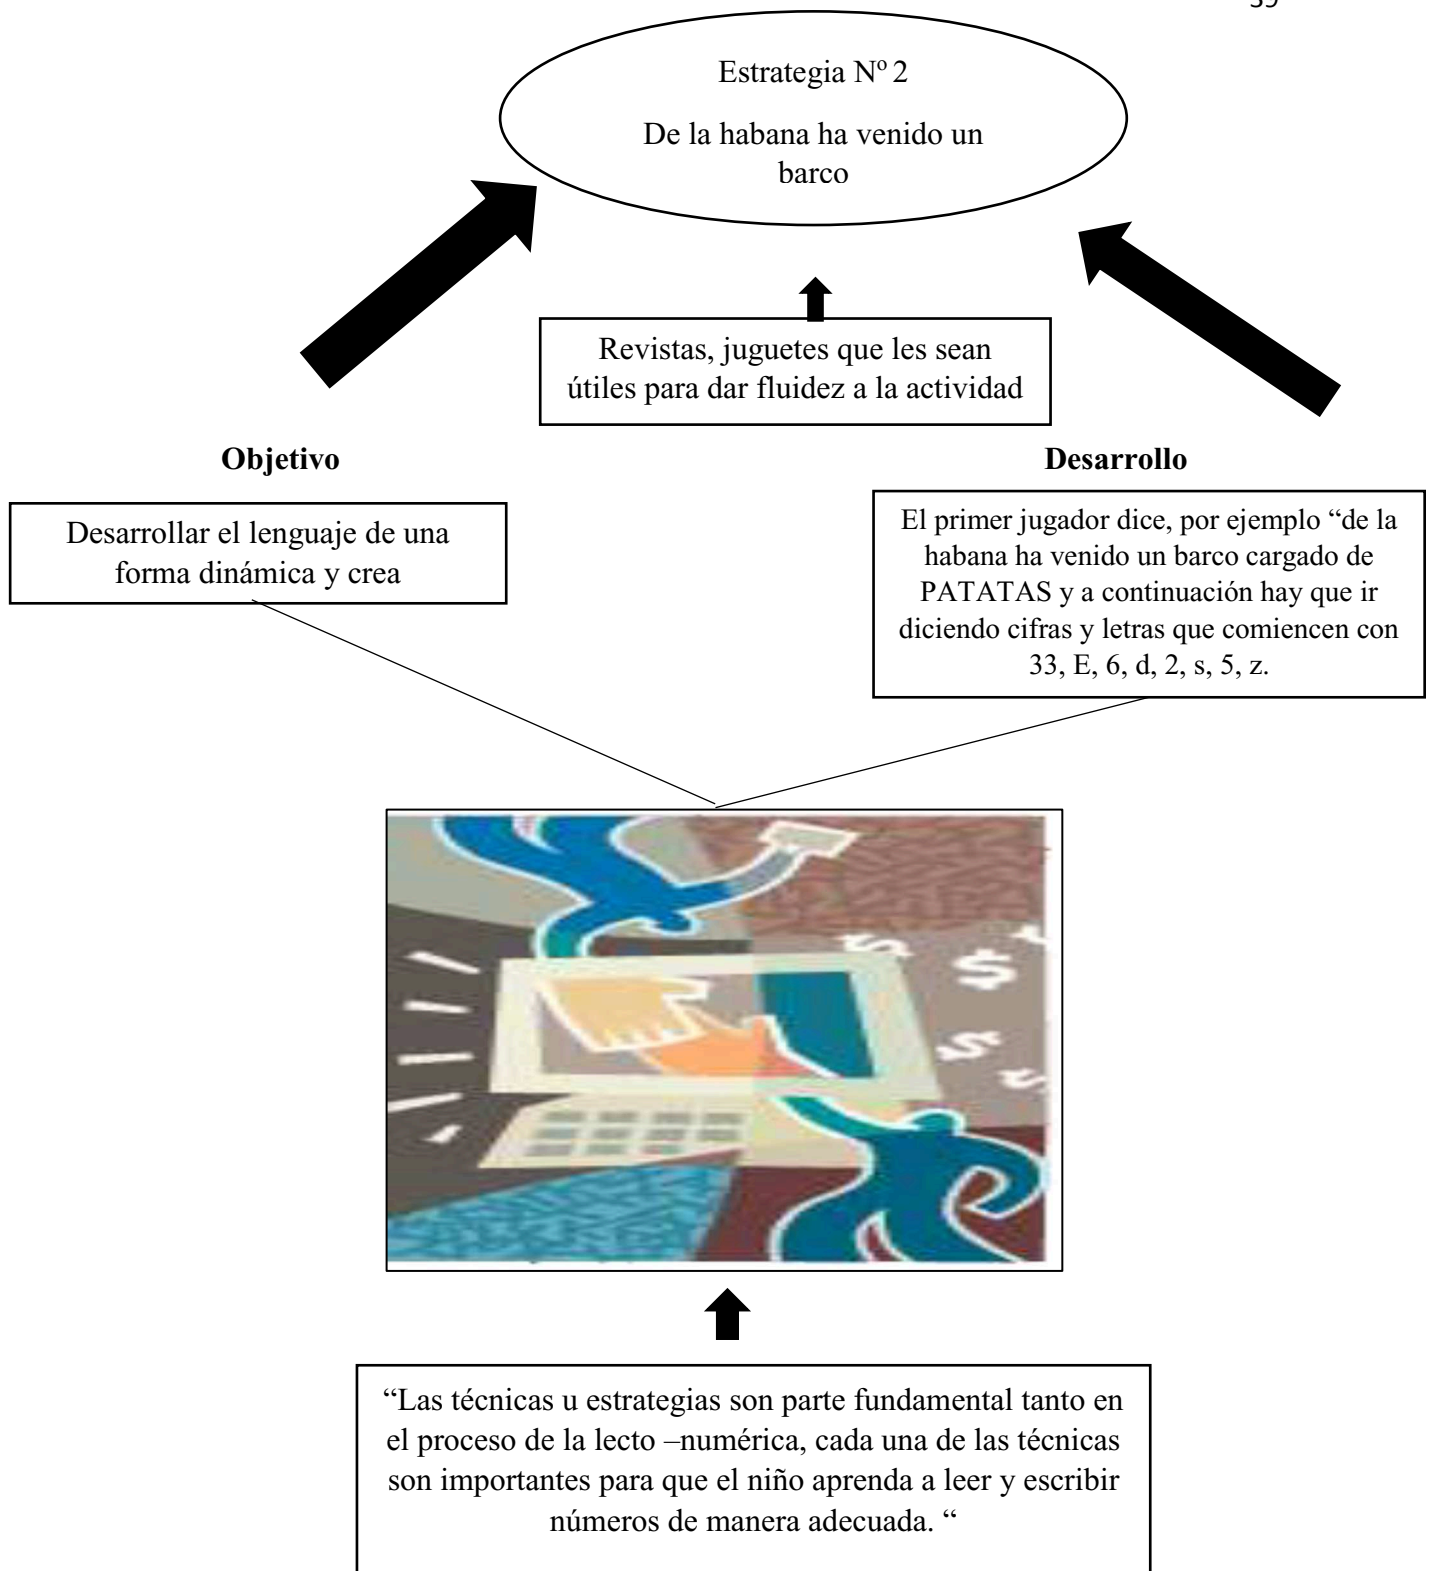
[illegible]

Estrategia Nº 2

De la habana ha venido un barco

Revistas, juguetes que les sean útiles para dar fluidez a la actividad

Objetivo

Desarrollo

Desarrollar el lenguaje de una forma dinámica y crea

El primer jugador dice, por ejemplo "de la habana ha venido un barco cargado de PATATAS y a continuación hay que ir diciendo cifras y letras que comiencen con 33, E, 6, d, 2, s, 5, z.

"Las técnicas u estrategias son parte fundamental tanto en el proceso de la lecto –numérica, cada una de las técnicas son importantes para que el niño aprenda a leer y escribir números de manera adecuada. "